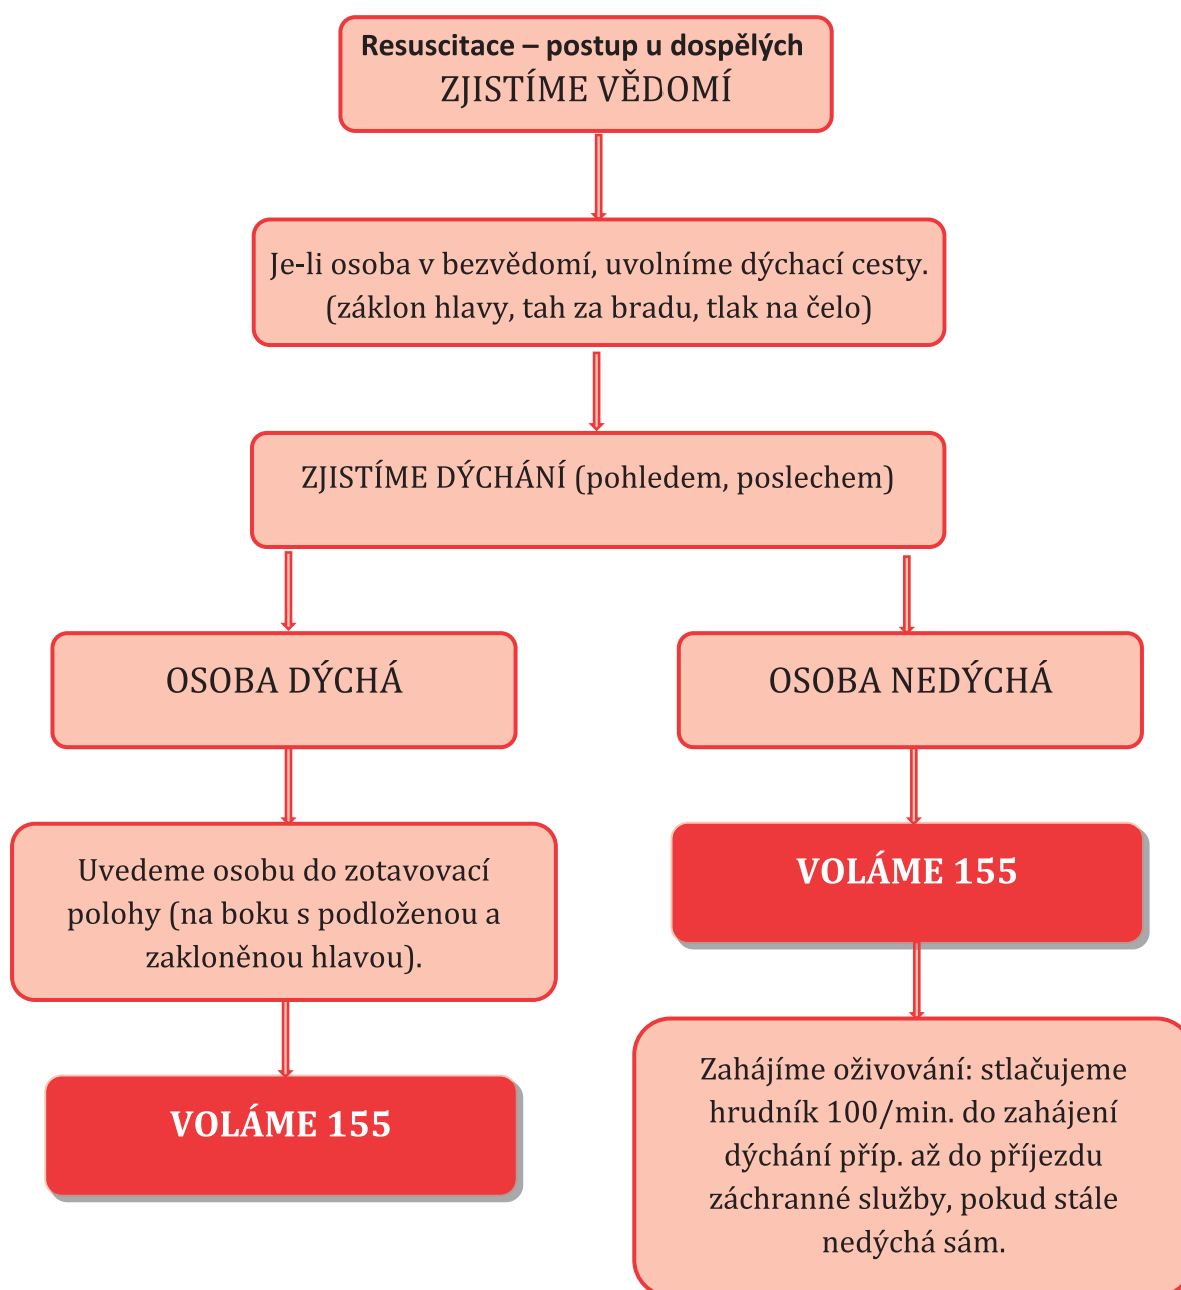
Resuscitace – postup u dospělých
ZJISTÍME VĚDOMÍ

Je-li osoba v bezvědomí, uvolníme dýchací cesty. (záklon hlavy, tah za bradu, tlak na čelo)

ZJISTÍME DÝCHÁNÍ (pohledem, poslechem)

OSOBA DÝCHÁ

Uvedeme osobu do zotavovací polohy (na boku s podloženou a zakloněnou hlavou).

VOLÁME 155

OSOBA NEDÝCHÁ

VOLÁME 155

Zahájíme oživování: stlačujeme hrudník 100/min. do zahájení dýchání příp. až do příjezdu záchranné služby, pokud stále nedýchá sám.